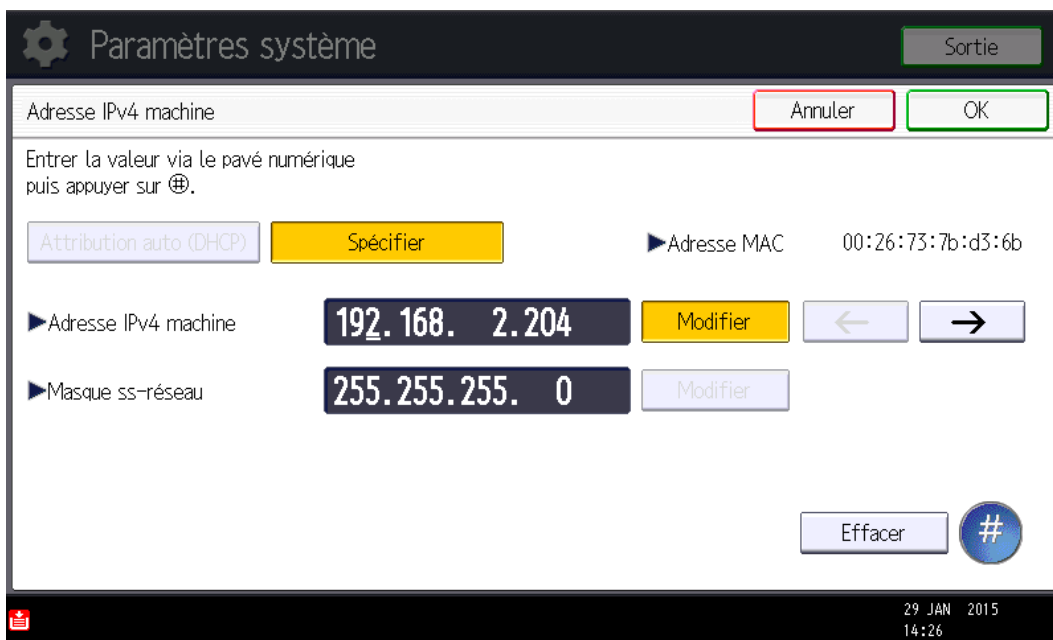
Paramètres système

Sortie

Adresse IPv4 machine

Annuler

OK

Entrer la valeur via le pavé numérique puis appuyer sur ⊕.

Attribution auto (DHCP)

Spécifier

▶Adresse MAC

00:26:73:7b:d3:6b

▶Adresse IPv4 machine

192. 168. 2.204

Modifier

←

→

▶Masque ss-réseau

255.255.255. 0

Modifier

Effacer

#

29 JAN 2015
14:26